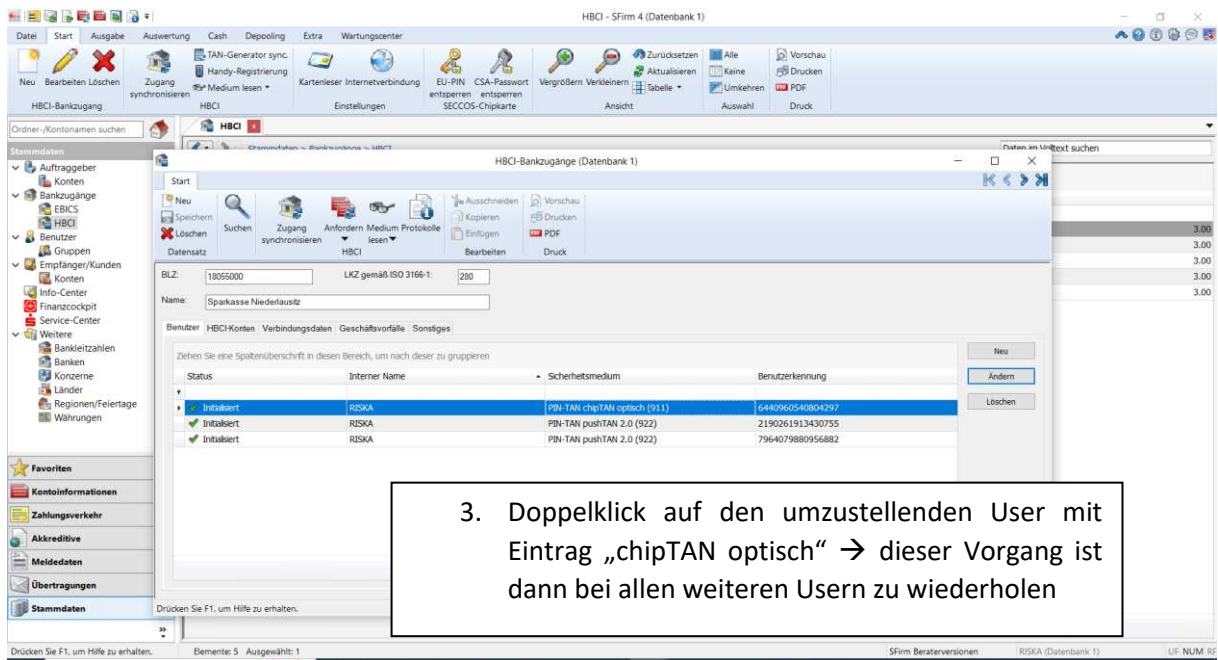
HBCI - SFirm 4 (Datenbank 1)

Datei Start Ausgabe Auswertung Cash Depooling Extra Wartungscenter

Neu Bearbeiten Löschen
HBCI-Bankzugang
Zugang synchronisieren
TAN-Generator sync.
Handy-Registrierung
Medium lesen
HBCI
Kartenleser Internetverbindung
Einstellungen
EU-PIN entsperren
CSA-Passwort entsperren
SECCOS-Chipkarte
Vergrößern Verkleinern
Zurücksetzen
Aktualisieren
Tabelle
Ansicht
Alle
Keine
Umkehren
Auswahl
Vorschau
Drucken
PDF
Druck

Ordner-/Kontonamen suchen
HBCI
Stammdaten > Bankzugänge > HBCI
Daten im Volltext suchen

Stammdaten
Auftraggeber
Konten
Bankzugänge
EBICS
HBCI
Benutzer
Gruppen
Empfänger/Kunden
Konten
Info-Center
Finanzcockpit
Service-Center
Weitere
Bankleitzahlen
Banken
Konzerne
Länder
Regionen/Feiertage
Währungen

Favoriten
Kontoinformationen
Zahlungsverkehr
Akkreditive
Meldedaten
Übertragungen
Stammdaten

HBCI-Bankzugänge (Datenbank 1)

Start
Neu
Speichern
Löschen
Datensatz
Suchen
Zugang synchronisieren
Anfordern
Medium lesen
Protokolle
HBCI
Ausschneiden
Kopieren
Einfügen
Bearbeiten
Vorschau
Drucken
PDF
Druck

BLZ: 18055000
LKZ gemäß ISO 3166-1: 280
Name: Sparkasse Niederlausitz

Benutzer HBCI-Konten Verbindungsdaten Geschäftsvorfälle Sonstiges

Ziehen Sie eine Spaltenüberschrift in diesen Bereich, um nach dieser zu gruppieren

| Status | Interner Name | Sicherheitsmedium | Benutzerkennung |
|---|---|---|---|
| Initialisiert | RISKA | PIN-TAN chipTAN optisch (911) | 6440960540804297 |
| Initialisiert | RISKA | PIN-TAN pushTAN 2.0 (922) | 2190261913430755 |
| Initialisiert | RISKA | PIN-TAN pushTAN 2.0 (922) | 7964079880956882 |

Neu
Ändern
Löschen

3.00
3.00
3.00
3.00
3.00

3. Doppelklick auf den umzustellenden User mit Eintrag „chipTAN optisch“ $\rightarrow$ dieser Vorgang ist dann bei allen weiteren Usern zu wiederholen

Drücken Sie F1, um Hilfe zu erhalten.

Drücken Sie F1, um Hilfe zu erhalten. Elemente: 5 Ausgewählt: 1 SFirm Beraterversionen RISKA (Datenbank 1) UF NUM RF